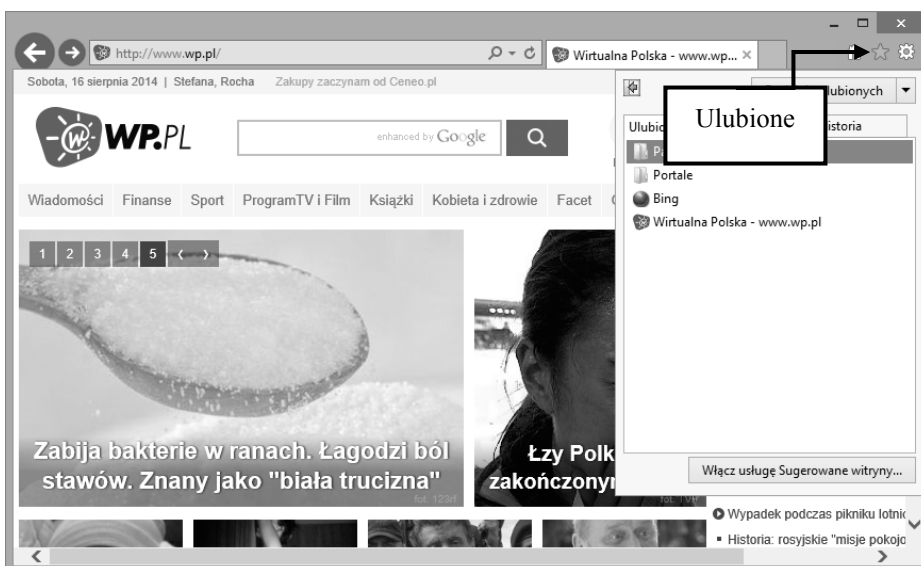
http://www.wp.pl/

Wirtualna Polska - www.wp... ×

Sobota, 16 sierpnia 2014 | Stefana, Rocha Zakupy zaczynam od Ceneo.pl

WP.PL

enhanced by Google

Wiadomości Finanse Sport ProgramTV i Film Książki Kobieta i zdrowie Facet

1 2 3 4 5 ‹ ›

Zabija bakterie w ranach. Łagodzi ból stawów. Znany jako "biała trucizna"

fot. 123rf

Łzy Polk zakończony

fot. TVP

lubionych

Ulubione

Ulubio

istoria

P

Portale

Bing

Wirtualna Polska - www.wp.pl

Włącz usługę Sugerowane witryny...

Wypadek podczas pikniku lotnic

Historia: rosyjskie "misje pokojo